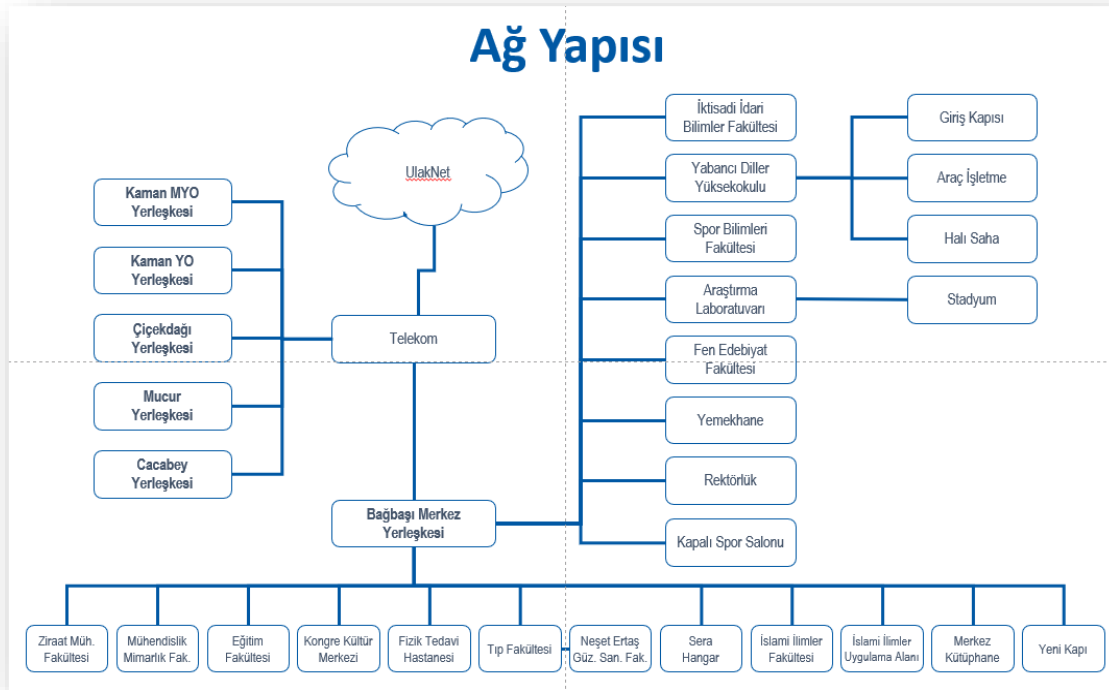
Ağ Yapısı

UlakNet

Kaman MYO Yerleşkesi

Kaman YO Yerleşkesi

Çiçekdağı Yerleşkesi

Mucur Yerleşkesi

Cacabey Yerleşkesi

Telekom

Bağbaşı Merkez Yerleşkesi

İktisadi İdari Bilimler Fakültesi

Yabancı Diller Yüksekokulu

Spor Bilimleri Fakültesi

Araştırma Laboratuvarı

Fen Edebiyat Fakültesi

Yemekhane

Rektörlük

Kapalı Spor Salonu

Giriş Kapısı

Araç İşletme

Halı Saha

Stadyum

Ziraat Müh. Fakültesi

Mühendislik Mimarlık Fak.

Eğitim Fakültesi

Kongre Kültür Merkezi

Fizik Tedavi Hastanesi

Tıp Fakültesi

Neşet Ertaş Güz. San. Fak.

Sera Hangar

İslami İlimler Fakültesi

İslami İlimler Uygulama Alanı

Merkez Kütüphane

Yeni Kapı